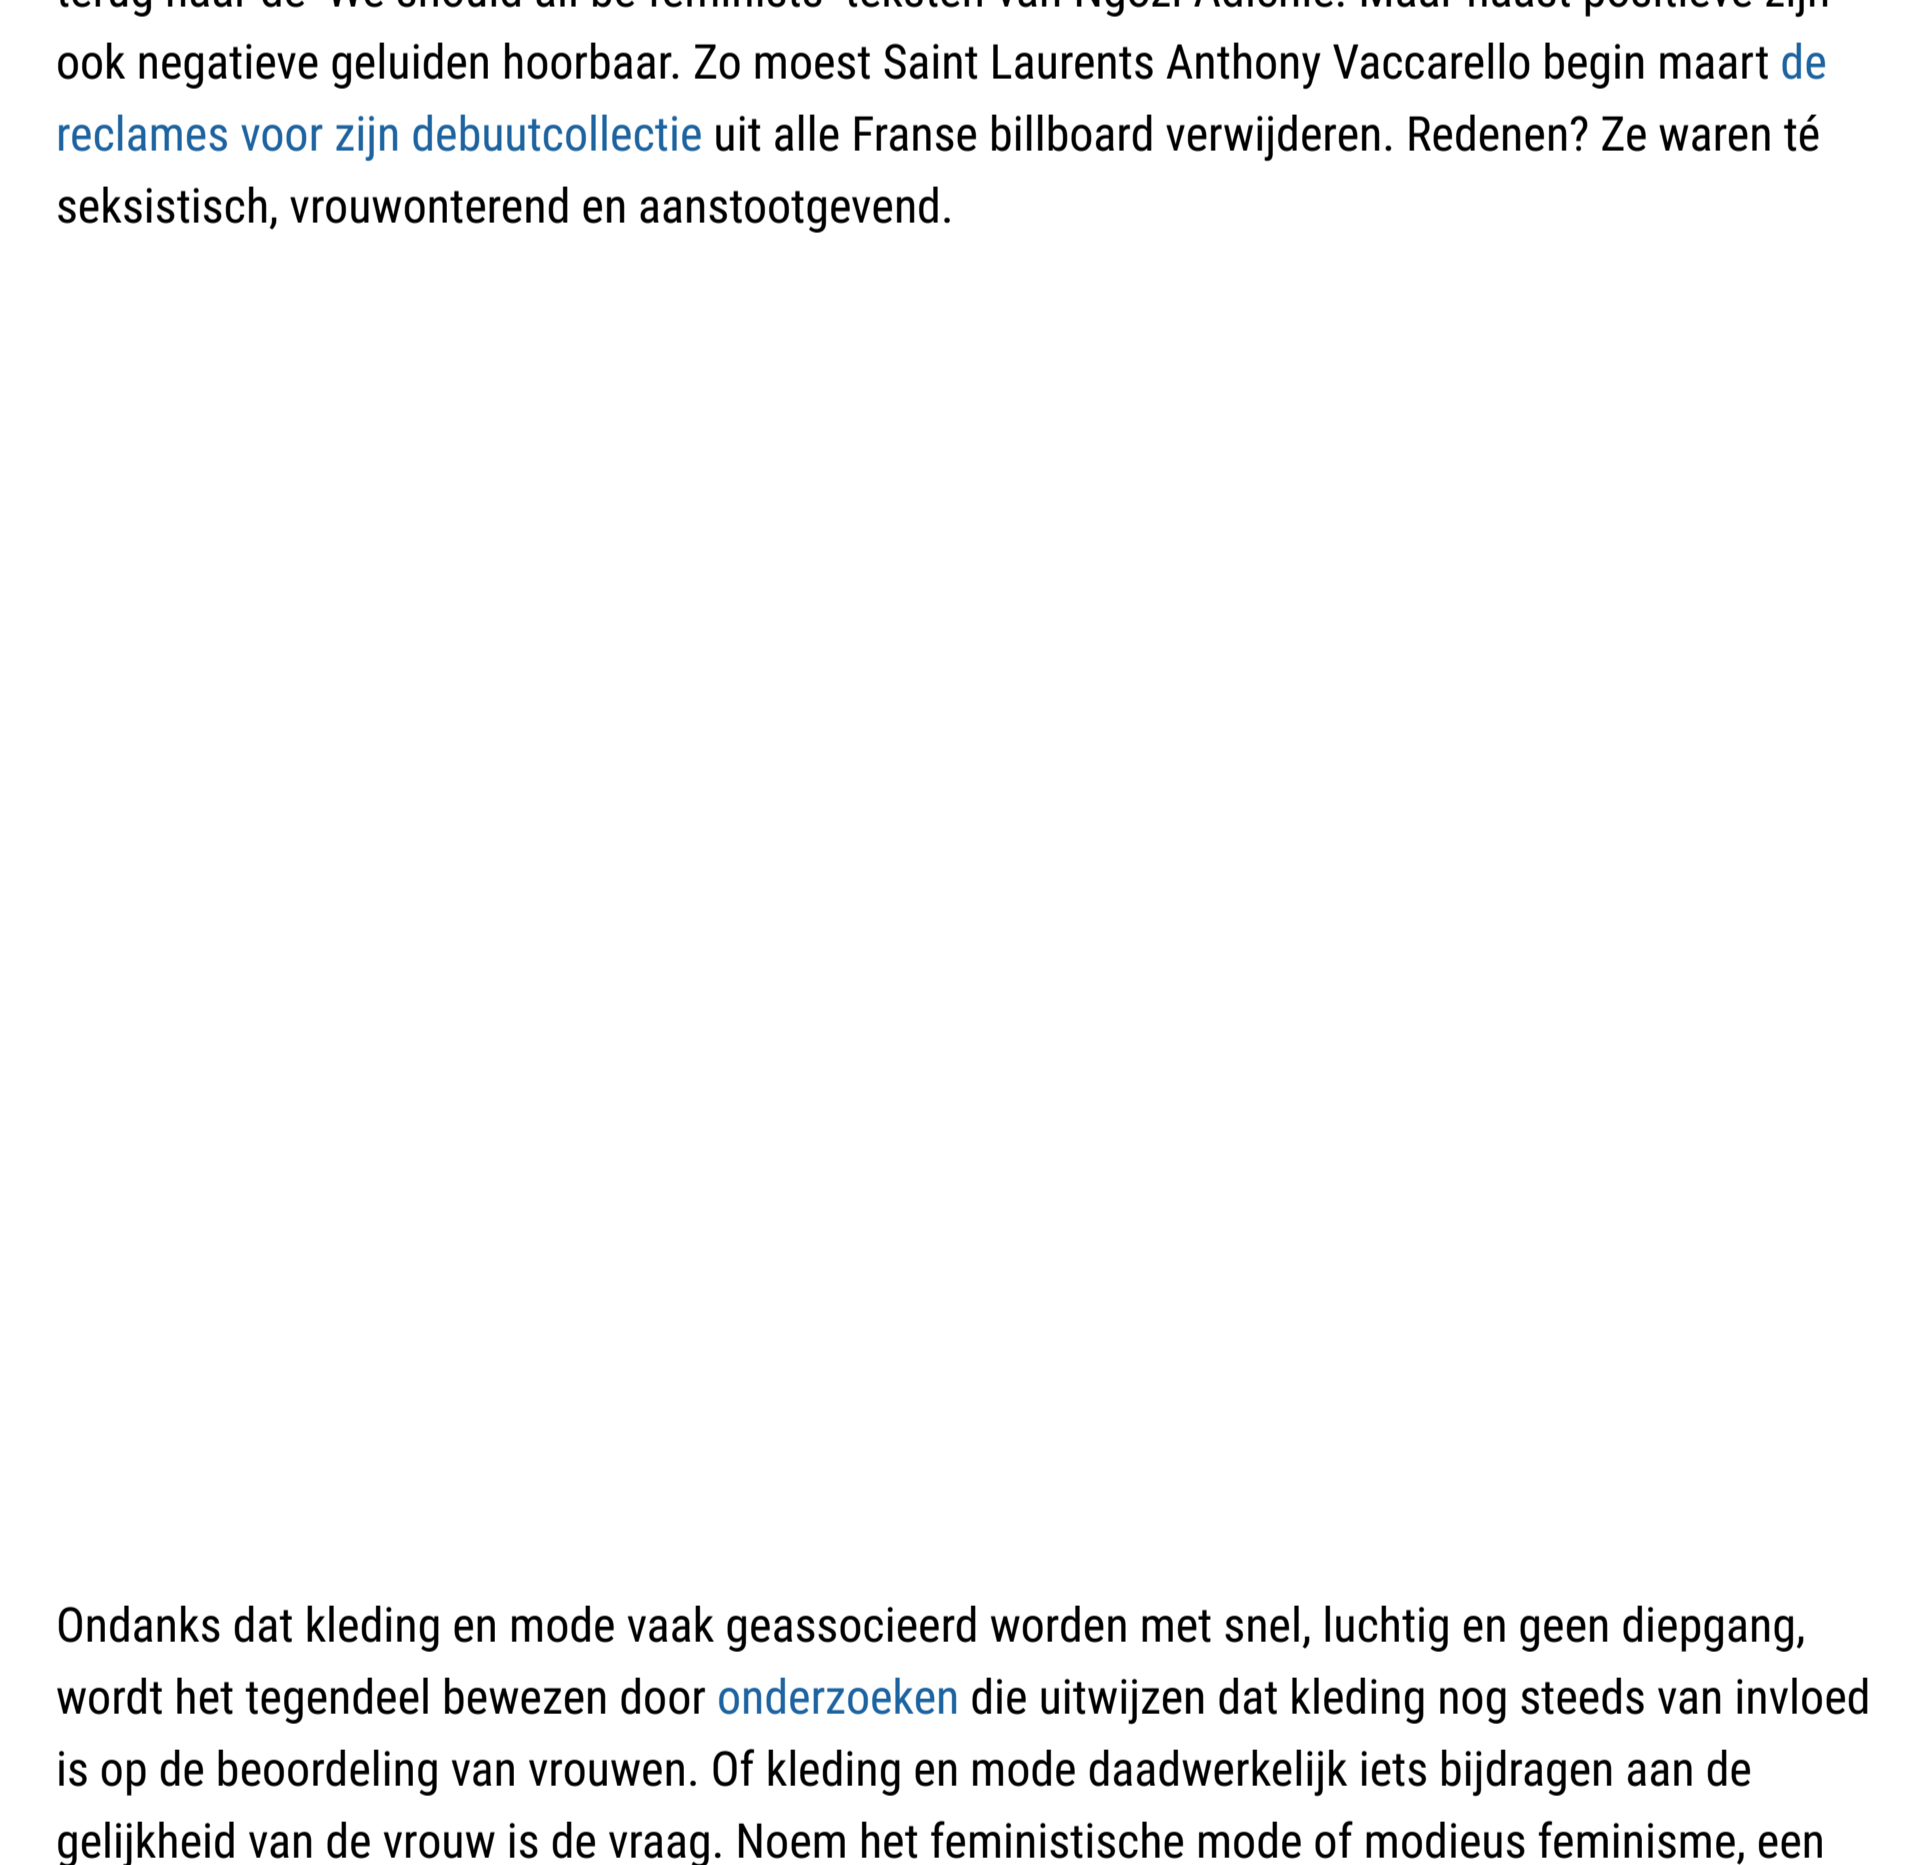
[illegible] ook negatieve geluiden hoorbaar. Zo moest Saint Laurents Anthony Vaccarello begin maart de reclames voor zijn debuutcollectie uit alle Franse billboard verwijderen. Redenen? Ze waren té seksistisch, vrouwonterend en aanstootgevend.

Ondanks dat kleding en mode vaak geassocieerd worden met snel, luchtig en geen diepgang, wordt het tegendeel bewezen door onderzoeken die uitwijzen dat kleding nog steeds van invloed is op de beoordeling van vrouwen. Of kleding en mode daadwerkelijk iets bijdragen aan de gelijkheid van de vrouw is de vraag. Noem het feministische mode of modieus feminisme, een